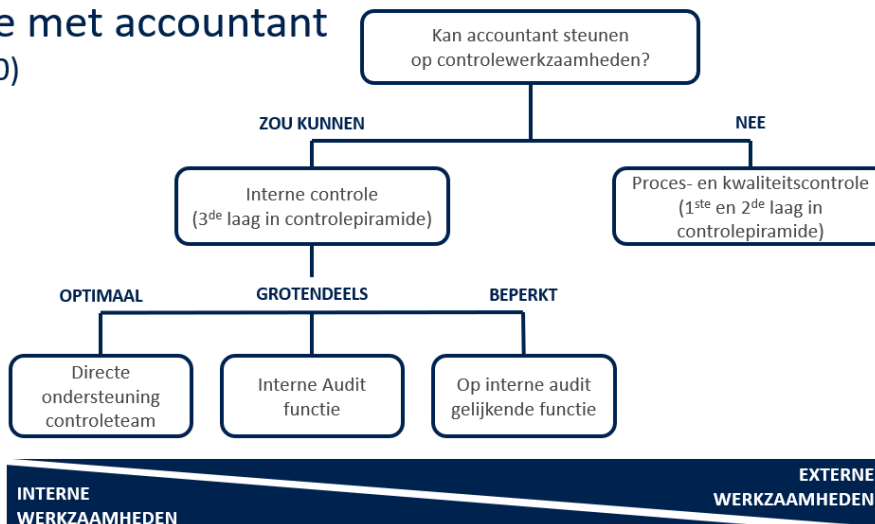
e met accountant
0)

Kan accountant steunen op controlewerkzaamheden?

ZOU KUNNEN

NEE

Interne controle ($3^{de}$ laag in controlepiramide)

Proces- en kwaliteitscontrole ($1^{ste}$ en $2^{de}$ laag in controlepiramide)

OPTIMAAL

GROTENDEELS

BEPERKT

Directe ondersteuning controleteam

Interne Audit functie

Op interne audit gelijkende functie

INTERNE WERKZAAMHEDEN

EXTERNE WERKZAAMHEDEN